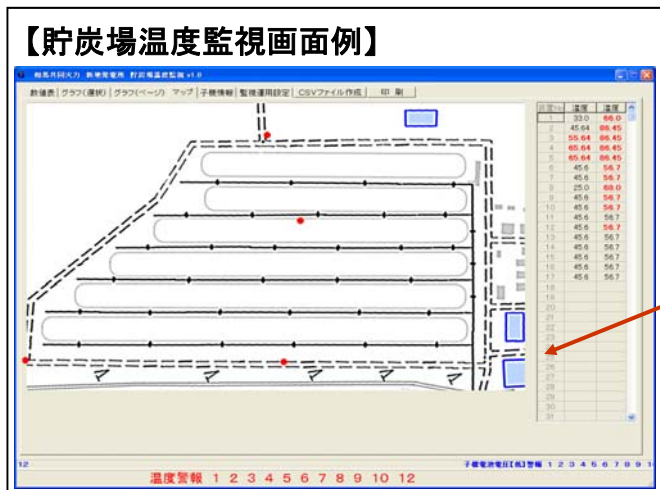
【貯炭場温度監視画面例】

相馬共同火力 新地発電所 貯炭場温度監視 v1.0

数値表 | グラフ(選択) | グラフ(ページ) | マップ | 子機情報 | 監視運用設定 | CSVファイル作成 | 印 刷

| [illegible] | 温度 | 湿度 |
|---|---|---|
| 1 | 33.0 | 66.0 |
| 2 | 45.64 | 86.45 |
| 3 | 55.64 | 86.45 |
| 4 | 65.64 | 86.45 |
| 5 | 65.64 | 86.45 |
| 6 | 45.6 | 56.7 |
| 7 | 45.6 | 56.7 |
| 8 | 25.0 | 60.0 |
| 9 | 45.6 | 56.7 |
| 10 | 45.6 | 56.7 |
| 11 | 45.6 | 56.7 |
| 12 | 45.6 | 56.7 |
| 13 | 45.6 | 56.7 |
| 14 | 45.6 | 56.7 |
| 15 | 45.6 | 56.7 |
| 16 | 45.6 | 56.7 |
| 17 | 45.6 | 56.7 |
| 18 | | |
| 19 | | |
| 20 | | |
| 21 | | |
| 22 | | |
| 23 | | |
| 24 | | |
| 25 | | |
| 26 | | |
| 27 | | |
| 28 | | |
| 29 | | |
| 30 | | |
| 31 | | |

12

温度警報 1 2 3 4 5 6 7 8 9 10 12

子機電池電圧[低]警報 1 2 3 4 5 6 7 8 9 1